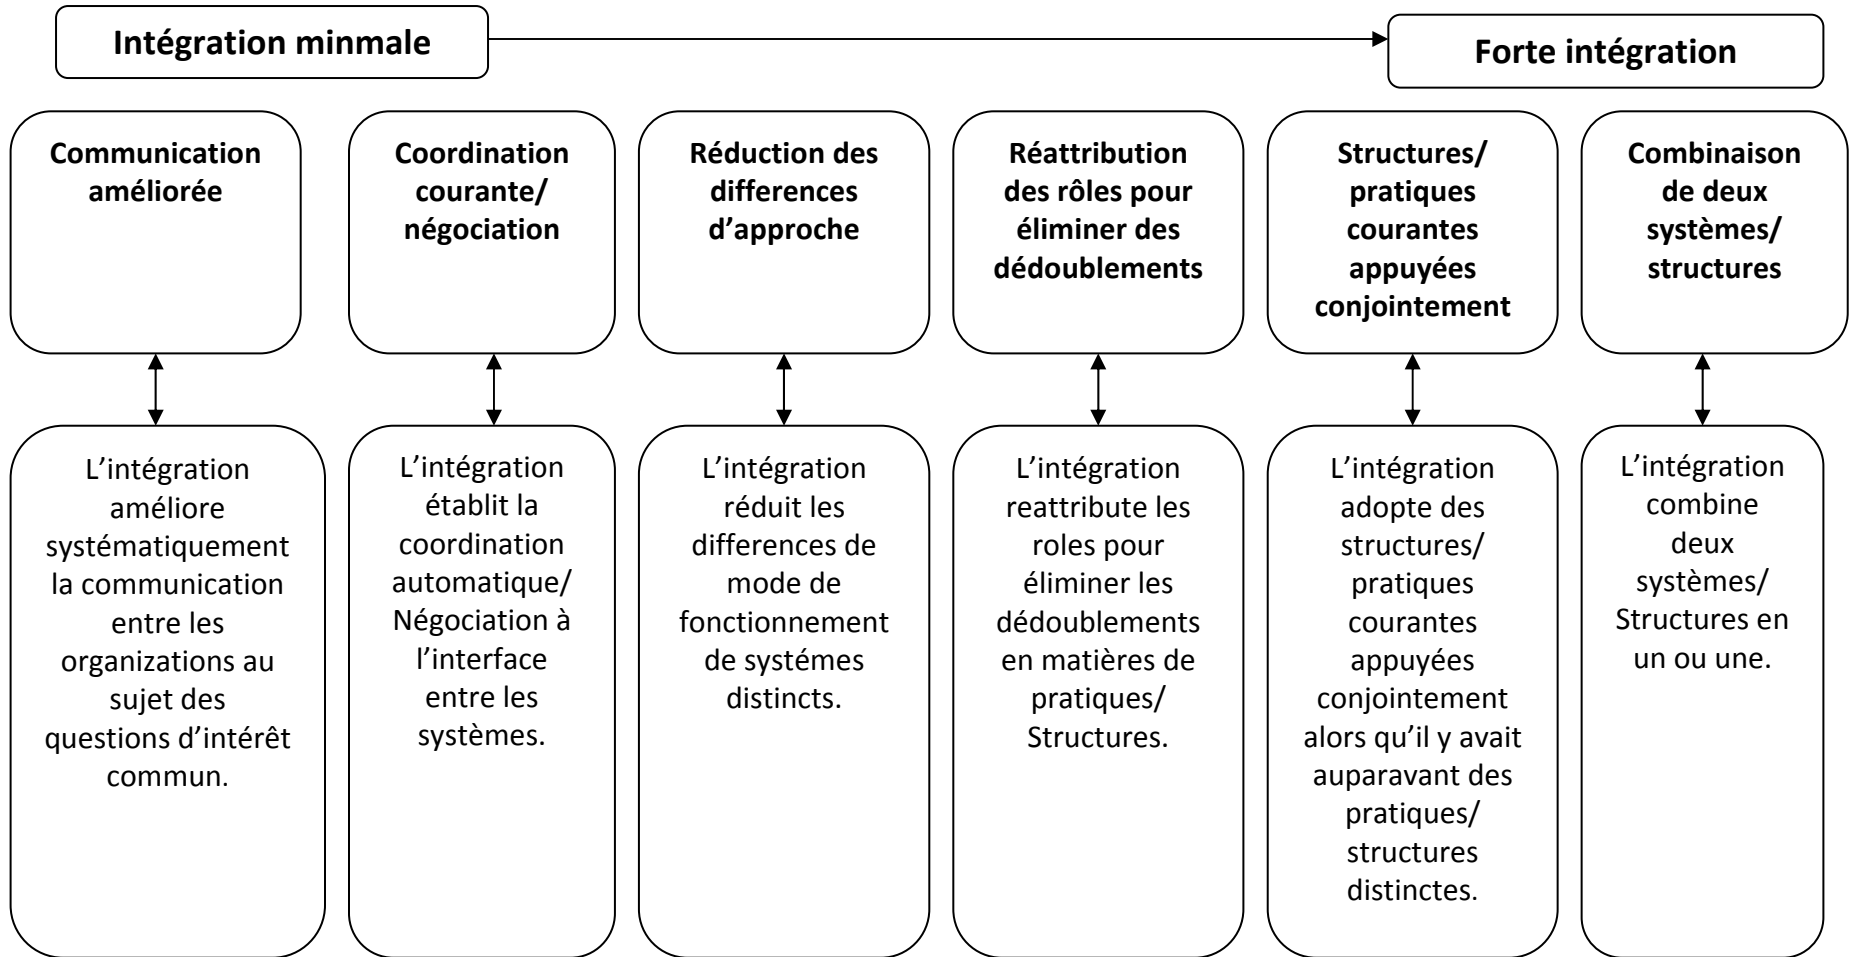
Intégration minmale

Forte intégration

Communication améliorée

L'intégration améliore systématiquement la communication entre les organizations au sujet des questions d'intérêt commun.

Coordination courante/ négociation

L'intégration établit la coordination automatique/ Négociation à l'interface entre les systèmes.

Réduction des differences d'approche

L'intégration réduit les differences de mode de fonctionnement de systémes distincts.

Réattribution des rôles pour éliminer des dédoublements

L'intégration reattribute les roles pour éliminer les dédoublements en matières de pratiques/ Structures.

Structures/ pratiques courantes appuyées conjointement

L'intégration adopte des structures/ pratiques courantes appuyées conjointement alors qu'il y avait auparavant des pratiques/ structures distinctes.

Combinaison de deux systèmes/ structures

L'intégration combine deux systèmes/ Structures en un ou une.